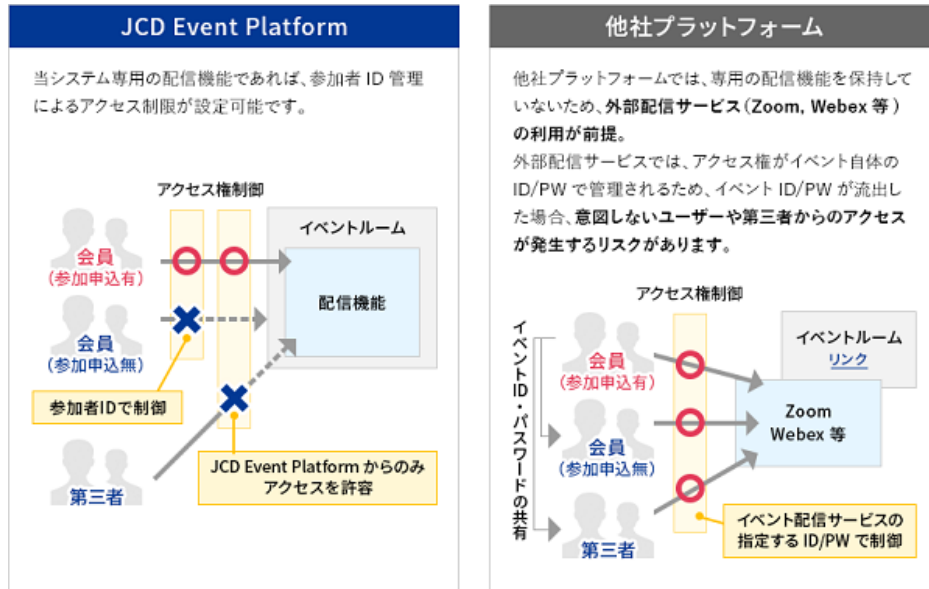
JCD Event Platform

当システム専用の配信機能であれば、参加者 ID 管理によるアクセス制限が設定可能です。

アクセス権制御

イベントルーム

会員
（参加申込有）

配信機能

会員
（参加申込無）

参加者IDで制御

第三者

JCD Event Platform からのみアクセスを許容

他社プラットフォーム

他社プラットフォームでは、専用の配信機能を保持していないため、外部配信サービス（Zoom, Webex 等）の利用が前提。
外部配信サービスでは、アクセス権がイベント自体の ID/PW で管理されるため、イベント ID/PW が流出した場合、意図しないユーザーや第三者からのアクセスが発生するリスクがあります。

アクセス権制御

イベントID・パスワードの共有

イベントルーム
リンク

会員
（参加申込有）

Zoom
Webex 等

会員
（参加申込無）

第三者

イベント配信サービスの指定する ID/PW で制御